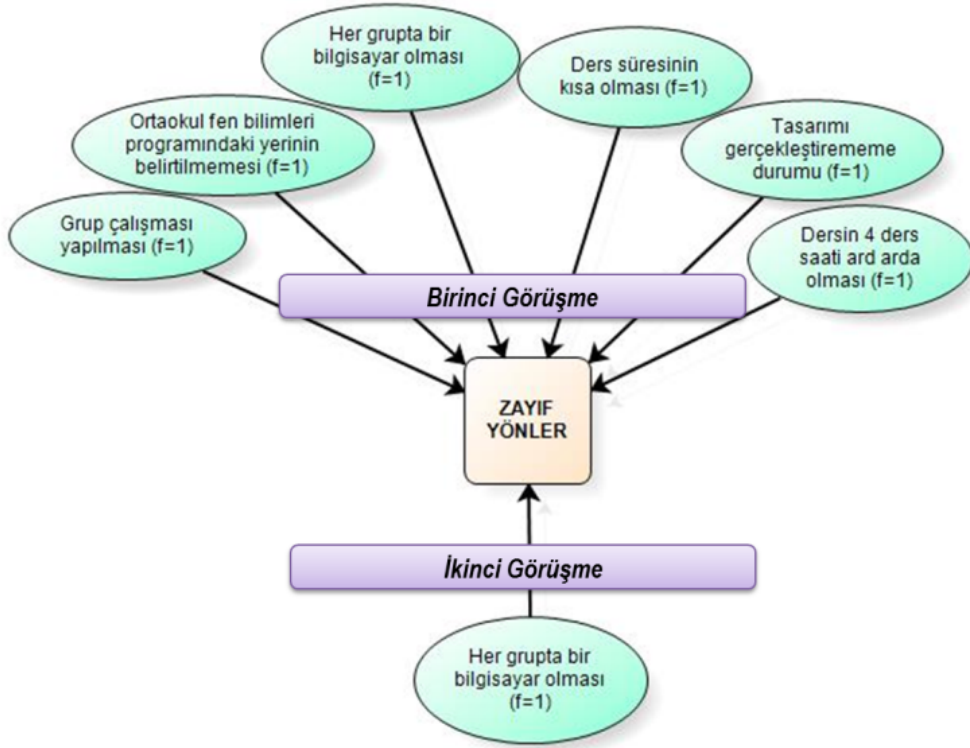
Her grupta bir bilgisayar olması (f=1)

Ders süresinin kısa olması (f=1)

Ortaokul fen bilimleri programındaki yerinin belirtilmemesi (f=1)

Tasarımı gerçekleştirememe durumu (f=1)

Grup çalışması yapılması (f=1)

Dersin 4 ders saati ard arda olması (f=1)

Birinci Görüşme

ZAYIF YÖNLER

İkinci Görüşme

Her grupta bir bilgisayar olması (f=1)